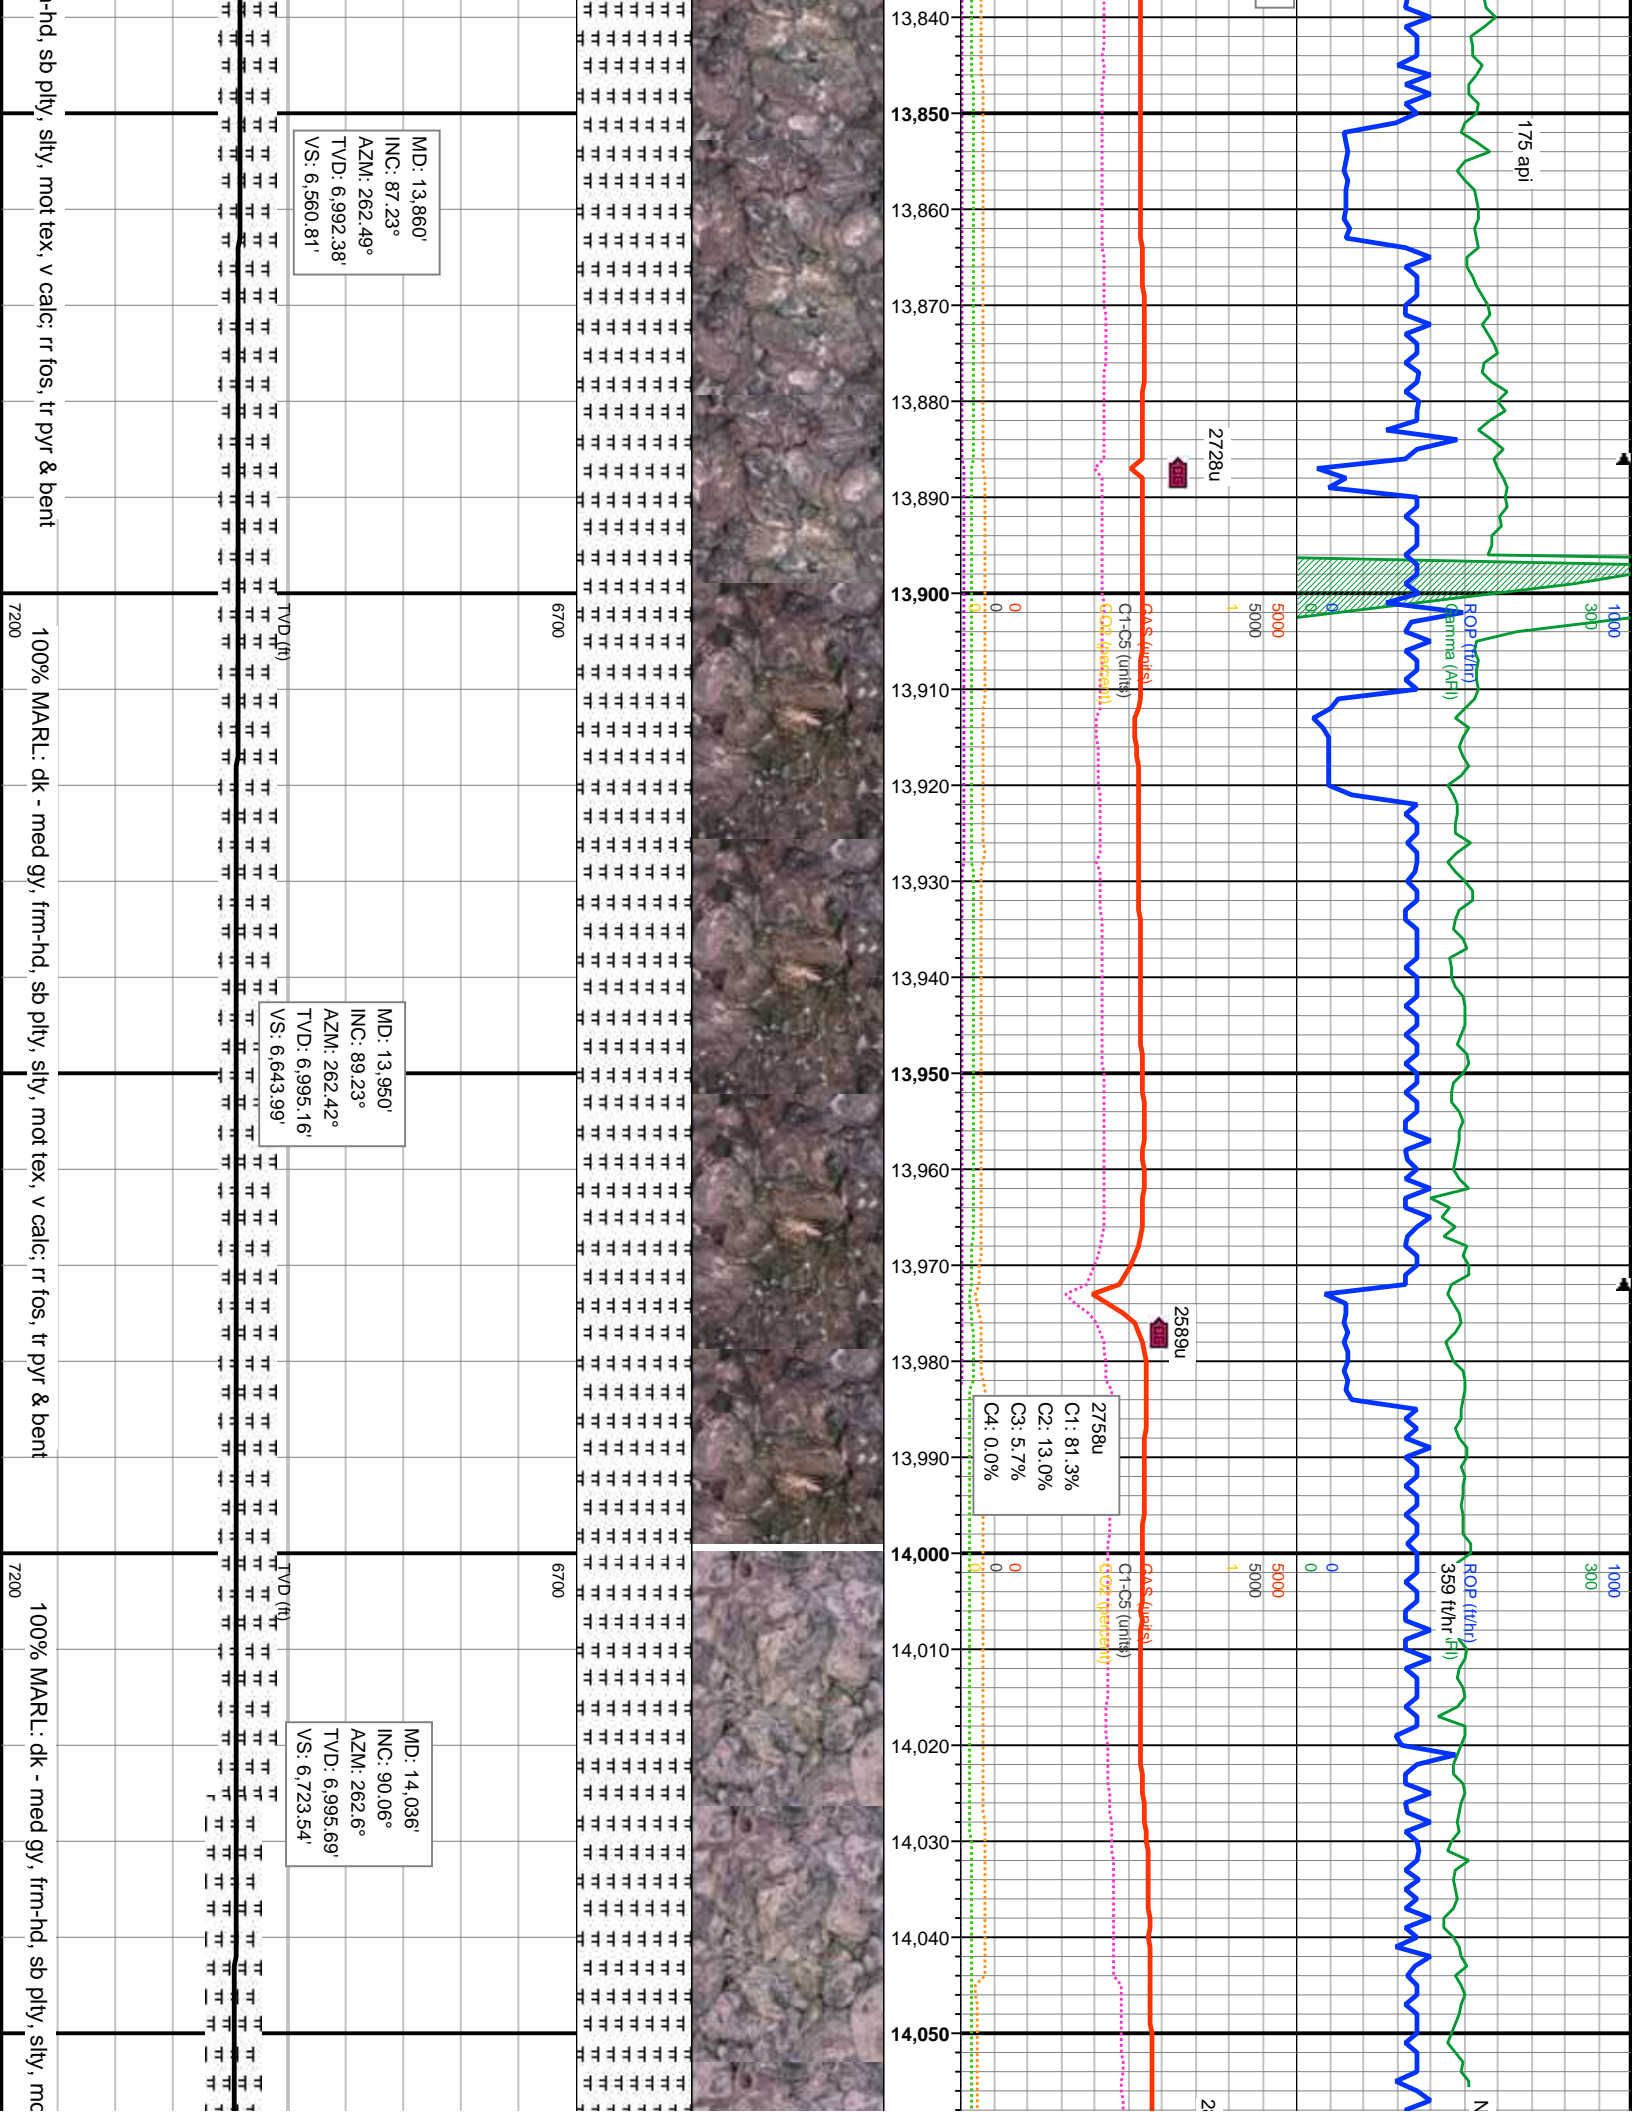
-hd, sb plty, slty, mot tex, v calc; rr fos, tr pyr & bent

MD: 13,860'
INC: 87.23°
AZM: 262.49°
TVD: 6,992.38'
VS: 6,560.81'

13,840
13,850
13,860
13,870
13,880
13,890
13,900
13,910
13,920
13,930
13,940
13,950
13,960
13,970
13,980
13,990
14,000
14,010
14,020
14,030
14,040
14,050

175 api

2728u

7200
TVD (ft)
6700

0
0
0
GAS (units)
C1-C5 (units)
CO2 (percent)
1
5000
5000
0
0
ROP (ft/hr)
Gamma (API)
300
1000

100% MARL: dk - med gy, frm-hd, sb plty, slty, mot tex, v calc; rr fos, tr pyr & bent

MD: 13,950'
INC: 89.23°
AZM: 262.42°
TVD: 6,995.16'
VS: 6,643.99'

2589u

2758u
C1: 81.3%
C2: 13.0%
C3: 5.7%
C4: 0.0%

7200
TVD (ft)
6700

0
0
0
GAS (units)
C1-C5 (units)
CO2 (percent)
1
5000
5000
0
0
ROP (ft/hr)
359 ft/hr
API)
300
1000

100% MARL: dk - med gy, frm-hd, sb plty, slty, mo

MD: 14,036'
INC: 90.06°
AZM: 262.6°
TVD: 6,995.69'
VS: 6,723.54'